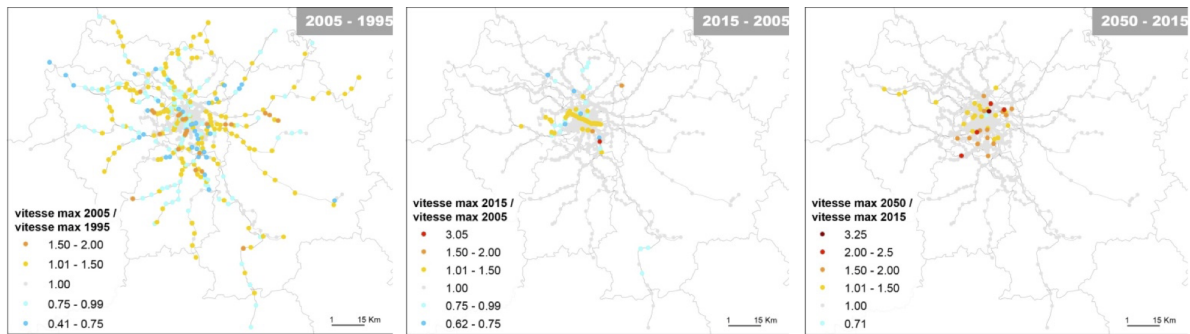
2005 - 1995

vitesse max 2005 / vitesse max 1995
1.50 - 2.00
1.01 - 1.50
1.00
0.75 - 0.99
0.41 - 0.75

1 15 Km

2015 - 2005

vitesse max 2015 / vitesse max 2005
3.05
1.50 - 2.00
1.01 - 1.50
1.00
0.75 - 0.99
0.62 - 0.75

1 15 Km

2050 - 2015

vitesse max 2050 / vitesse max 2015
3.25
2.00 - 2.5
1.50 - 2.00
1.01 - 1.50
1.00
0.71

1 15 Km